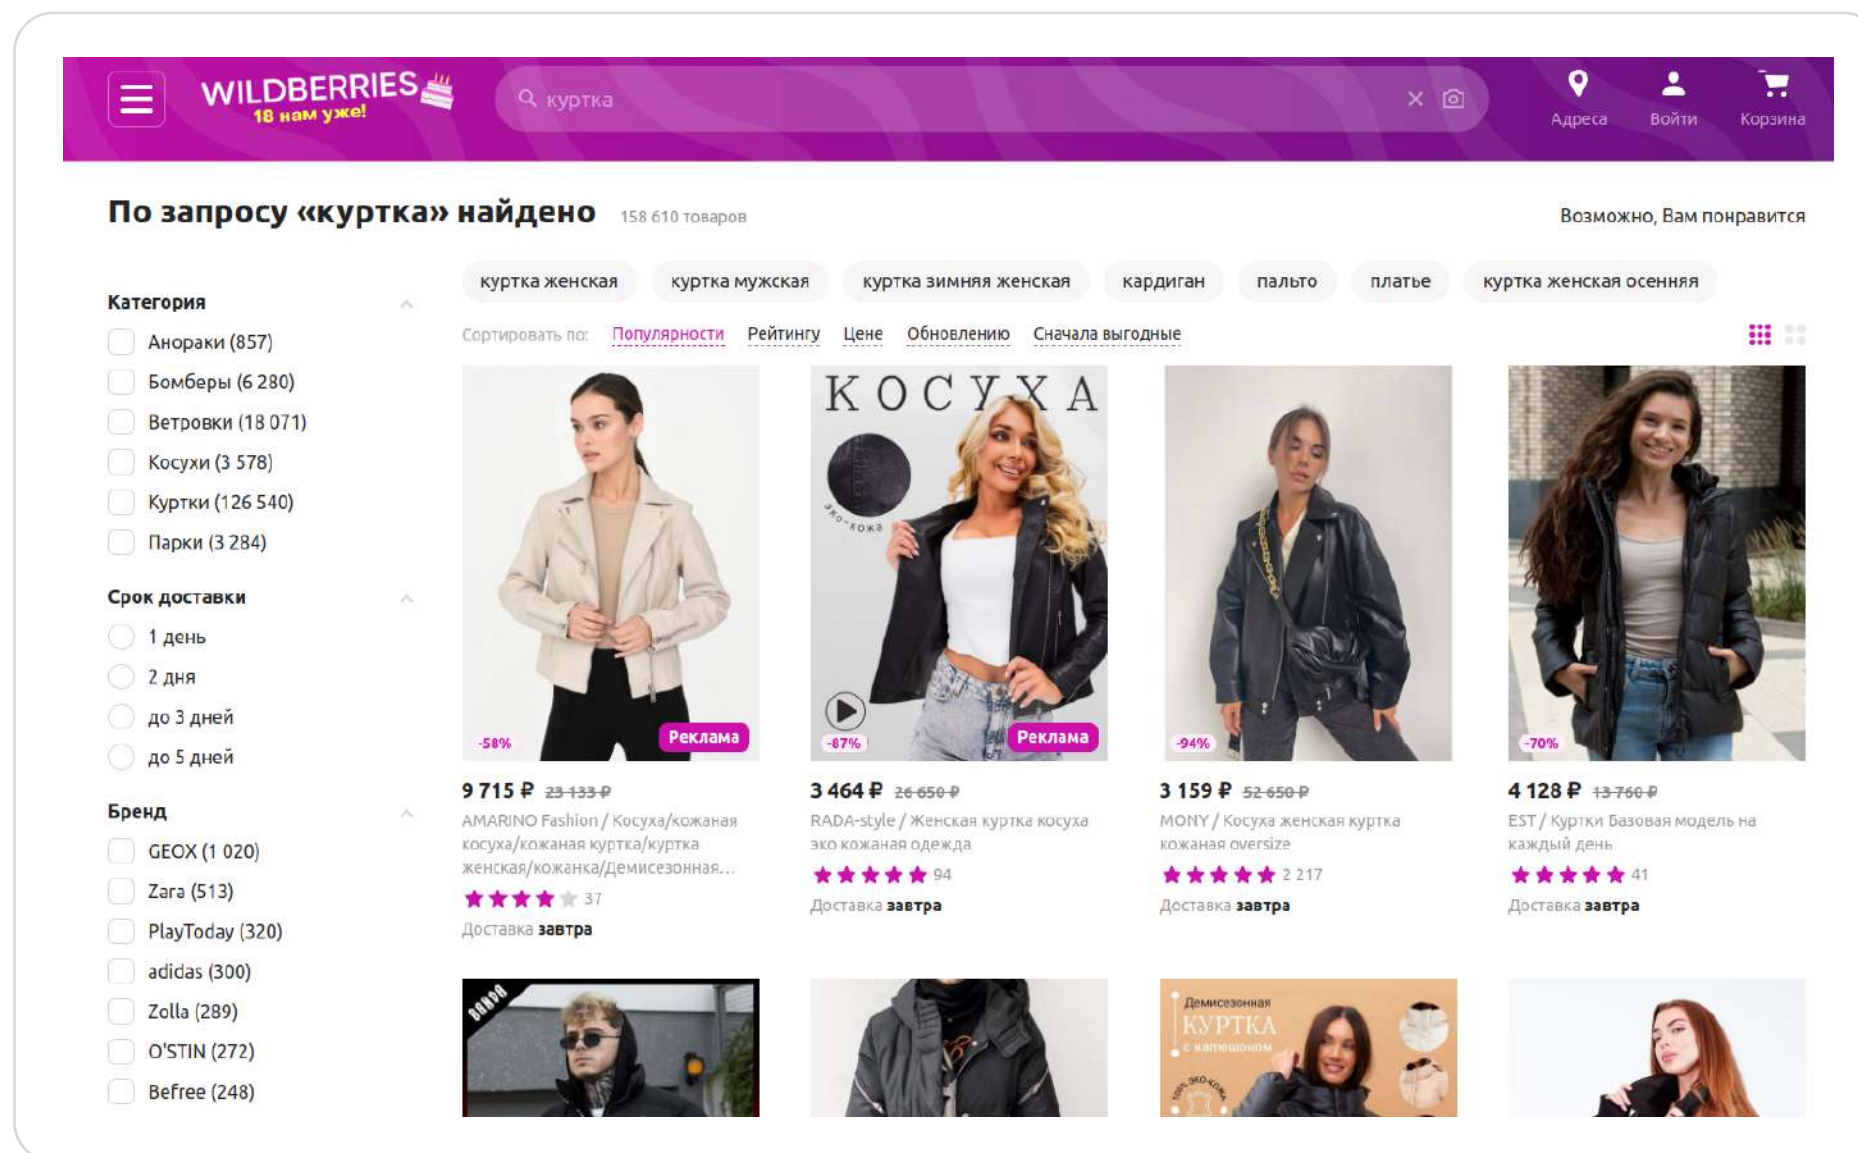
WILDBERRIES
18 нам уже!

куртка

Адреса Войти Корзина

По запросу «куртка» найдено 158 610 товаров

Возможно, Вам понравится

куртка женская | куртка мужская | куртка зимняя женская | кардиган | пальто | платье | куртка женская осенняя

Сортировать по: Популярности Рейтингу Цене Обновлению Сначала выгодные

Категория
Анораки (857)
Бомберы (6 280)
Ветровки (18 071)
Косухи (3 578)
Куртки (126 540)
Парки (3 284)

Срок доставки
1 день
2 дня
до 3 дней
до 5 дней

Бренд
GEOX (1 020)
Zara (513)
PlayToday (320)
adidas (300)
Zolla (289)
O'STIN (272)
Befree (248)

-58% Реклама
9 715 ₽ 23 133 ₽
AMARINO Fashion / Косуха/кожаная косуха/кожаная куртка/куртка женская/кожанка/Демисезонная...
37
Доставка завтра

КОСУХА
эко-кожа
-87% Реклама
3 464 ₽ 26 650 ₽
RADA-style / Женская куртка косуха эко кожаная одежда
94
Доставка завтра

-94%
3 159 ₽ 52 650 ₽
MONY / Косуха женская куртка кожаная oversize
2 217
Доставка завтра

-70%
4 128 ₽ 13 760 ₽
EST / Куртки Базовая модель на каждый день
41
Доставка завтра

Демисезонная
КУРТКА
с капюшоном
100% ЭКО-КОЖА